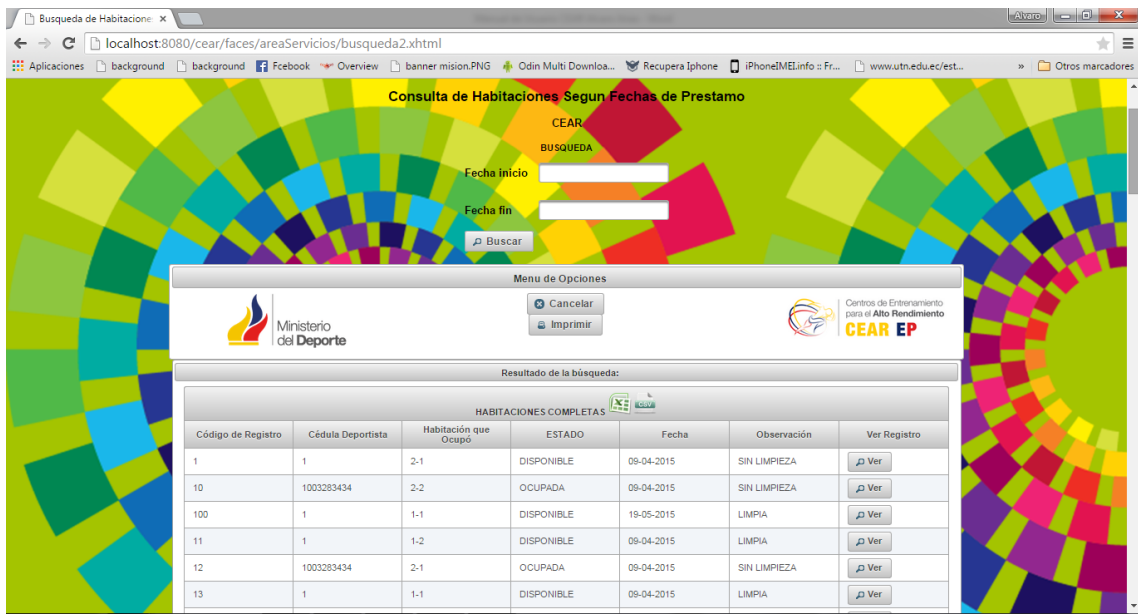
Busqueda de Habitacione ×

Alvaro

localhost:8080/cear/faces/areaServicios/busqueda2.xhtml

Aplicaciones  background  background  Fcebook  Overview  banner mision.PNG  Odin Multi Downloa...  Recupera Iphone  iPhoneIMEI.info :: Fr...  www.utn.edu.ec/est...  »  Otros marcadores

Consulta de Habitaciones Segun Fechas de Prestamo

CEAR

BUSQUEDA

Fecha inicio

Fecha fin

Buscar

Menu de Opciones

Cancelar

Imprimir

Ministerio del Deporte

Centros de Entrenamiento para el Alto Rendimiento CEAR EP

Resultado de la búsqueda:

HABITACIONES COMPLETAS

| Código de Registro | Cédula Deportista | Habitación que Ocupó | ESTADO | Fecha | Observación | Ver Registro |
|---|---|---|---|---|---|---|
| 1 | 1 | 2-1 | DISPONIBLE | 09-04-2015 | SIN LIMPIEZA | Ver |
| 10 | 1003283434 | 2-2 | OCUPADA | 09-04-2015 | SIN LIMPIEZA | Ver |
| 100 | 1 | 1-1 | DISPONIBLE | 19-05-2015 | LIMPIA | Ver |
| 11 | 1 | 1-2 | DISPONIBLE | 09-04-2015 | LIMPIA | Ver |
| 12 | 1003283434 | 2-1 | OCUPADA | 09-04-2015 | SIN LIMPIEZA | Ver |
| 13 | 1 | 1-1 | DISPONIBLE | 09-04-2015 | LIMPIA | Ver |